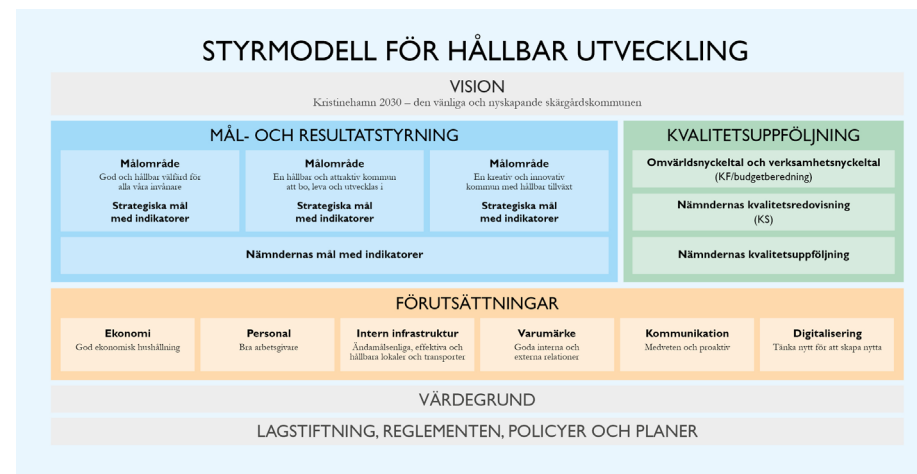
STYRMODELL FÖR HÅLLBAR UTVECKLING

VISION
Kristinehamn 2030 – den vänliga och nyskapande skärgårdskommunen

MÅL- OCH RESULTATSTYRNING

Målområde
God och hållbar välfärd för alla våra invånare
Strategiska mål med indikatorer

Målområde
En hållbar och attraktiv kommun att bo, leva och utvecklas i
Strategiska mål med indikatorer

Målområde
En kreativ och innovativ kommun med hållbar tillväxt
Strategiska mål med indikatorer

Nämndernas mål med indikatorer

KVALITETSUPPFÖLJNING

Omvärldsnyckeltal och verksamhetsnyckeltal
(KF/budgetberedning)

Nämndernas kvalitetsredovisning
(KS)

Nämndernas kvalitetsuppföljning

FÖRUTSÄTTNINGAR

Ekonomi
God ekonomisk hushållning

Personal
Bra arbetsgivare

Intern infrastruktur
Ändamålsenliga, effektiva och hållbara lokaler och transporter

Varumärke
Goda interna och externa relationer

Kommunikation
Medveten och proaktiv

Digitalisering
Tänka nytt för att skapa nytta

VÄRDEGRUND

LAGSTIFTNING, REGLEMENTEN, POLICYER OCH PLANER